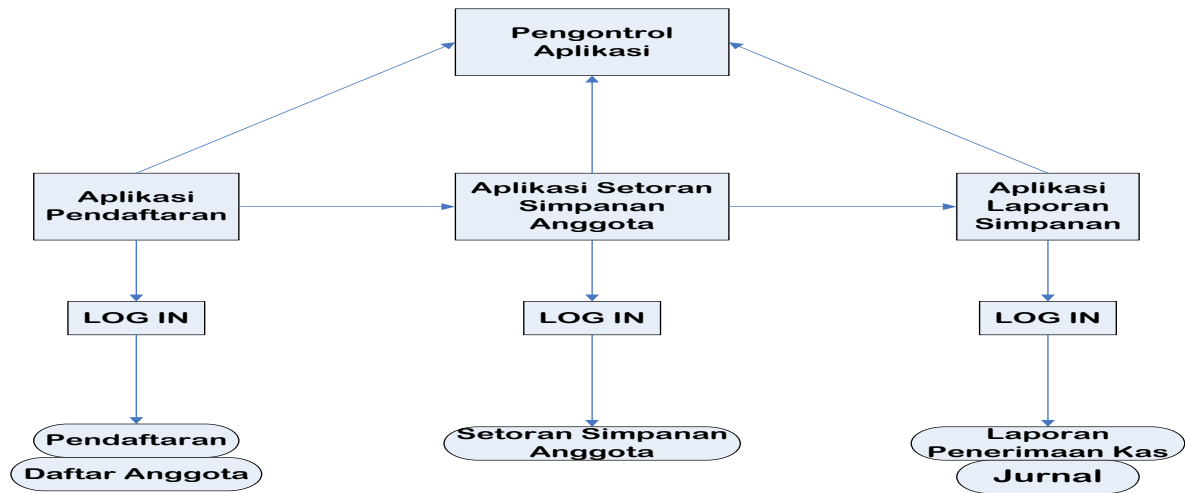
Pengontrol Aplikasi

Aplikasi Pendaftaran

Aplikasi Setoran Simpanan Anggota

Aplikasi Laporan Simpanan

LOG IN

LOG IN

LOG IN

Pendaftaran

Daftar Anggota

Setoran Simpanan Anggota

Laporan Penerimaan Kas

Jurnal